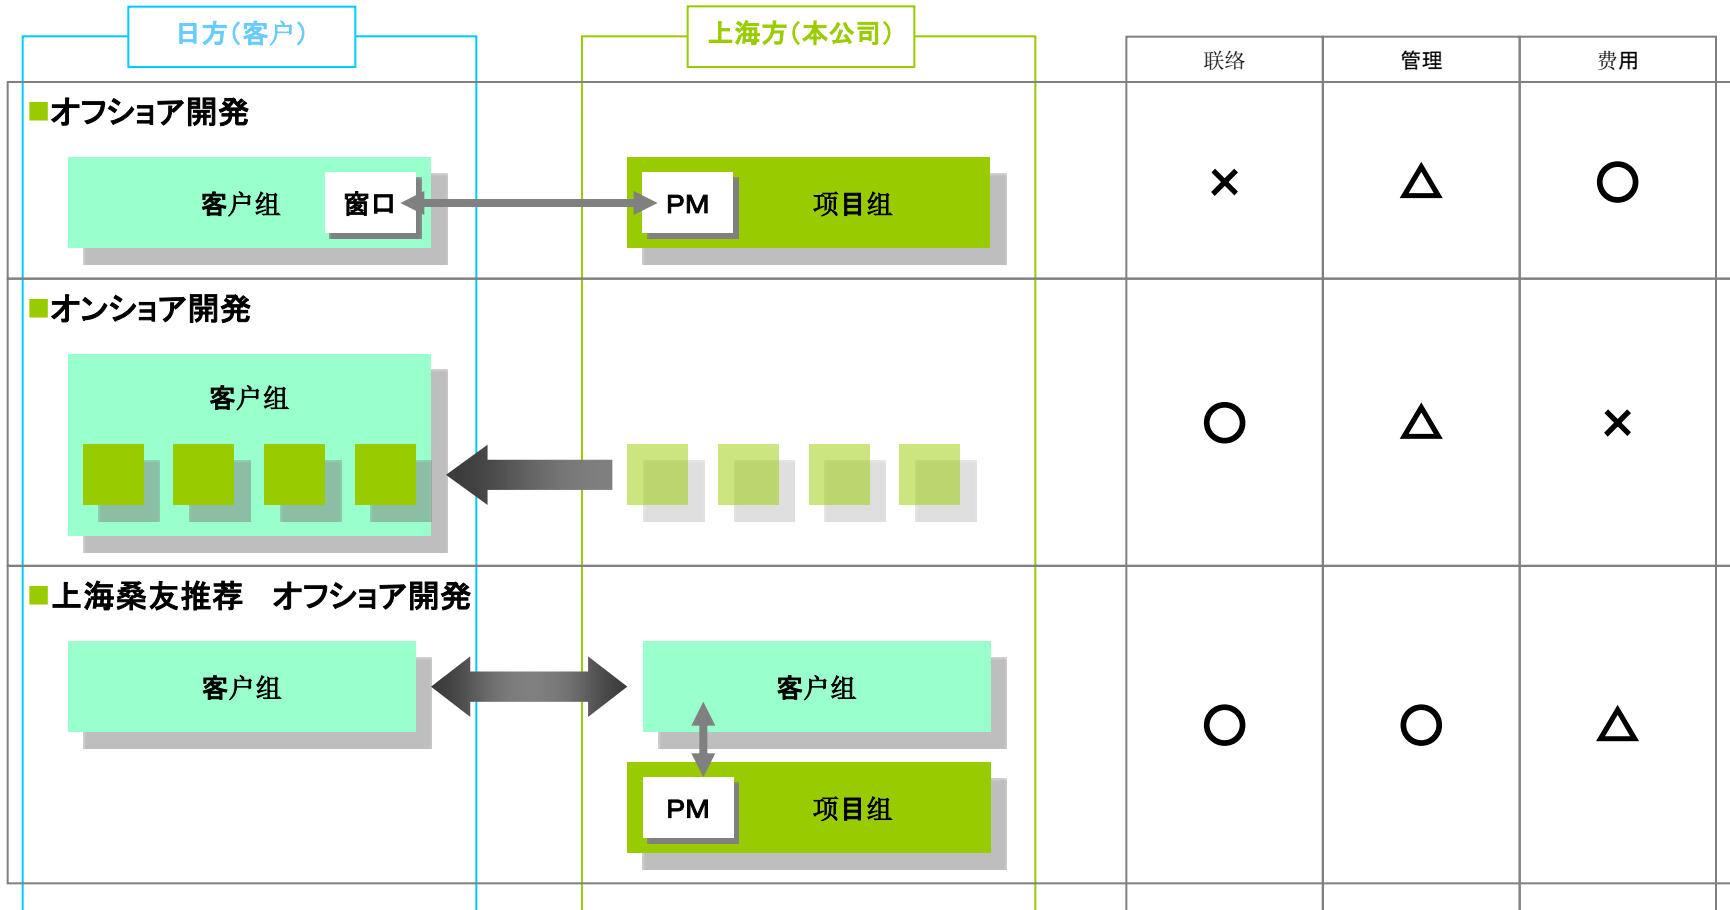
日方（客户）

上海方（本公司）

| 联络 | 管理 | 费用 |
|---|---|---|
| × | △ | ○ |
| ○ | △ | × |
| ○ | ○ | △ |

■オフショア開発

客户组 窗口

PM 项目组

■オンショア開発

客户组

■上海桑友推荐　オフショア開発

客户组

客户组

PM 项目组